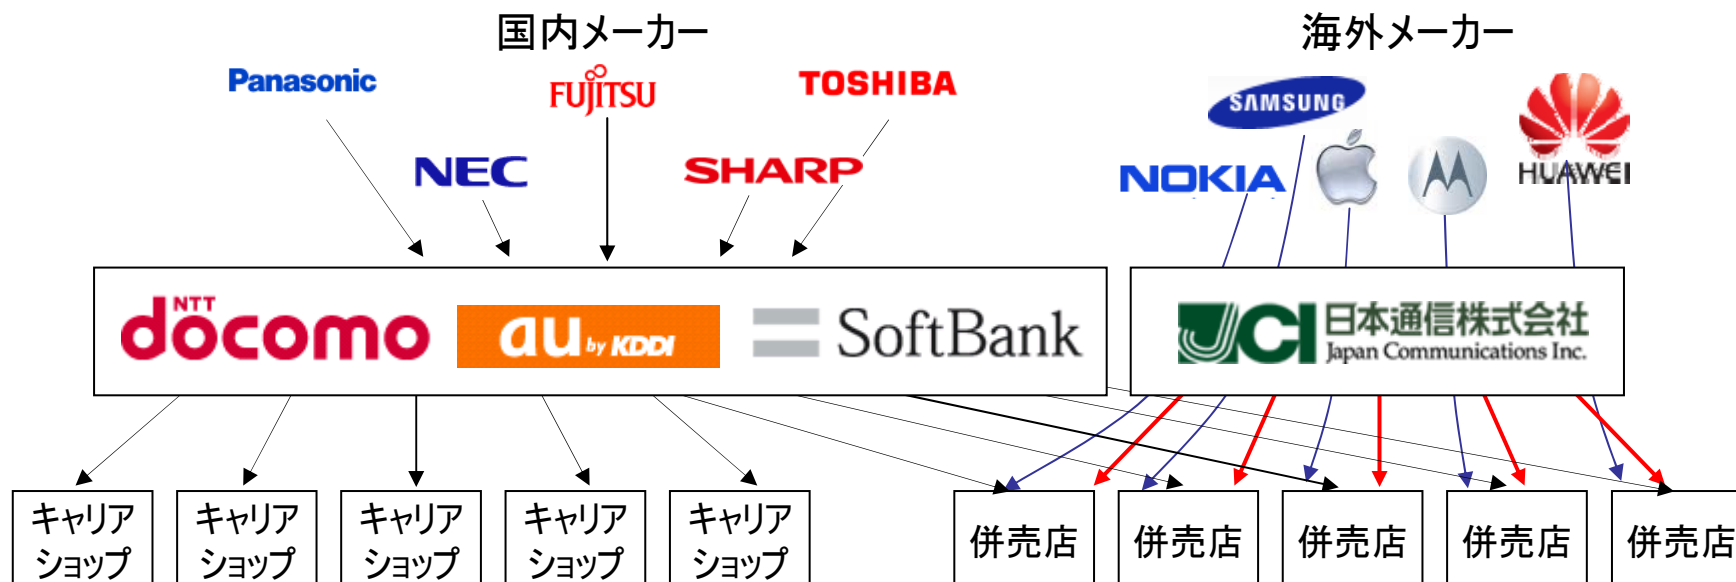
国内メーカー

海外メーカー

Panasonic

FUJITSU

TOSHIBA

NEC

SHARP

SAMSUNG

NOKIA

HUAWEI

NTT docomo

au by KDDI

SoftBank

JCI 日本通信株式会社 Japan Communications Inc.

キャリアショップ

キャリアショップ

キャリアショップ

キャリアショップ

キャリアショップ

併売店

併売店

併売店

併売店

併売店